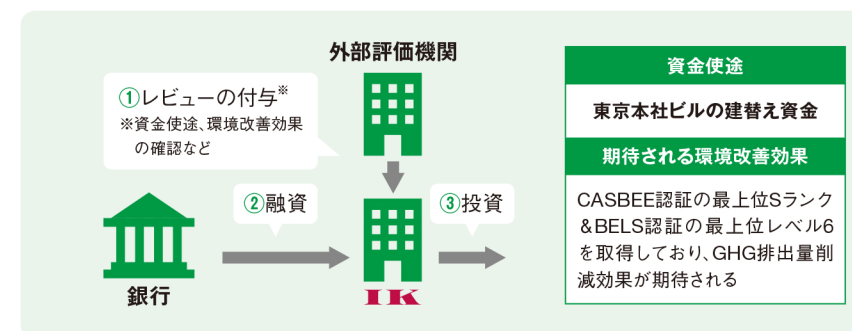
外部評価機関

①レビューの付与※
※資金使途、環境改善効果の確認など

②融資

③投資

銀行

IK

資金使途

東京本社ビルの建替え資金

期待される環境改善効果

CASBEE認証の最上位Sランク＆BELS認証の最上位レベル6を取得しており、GHG排出量削減効果が期待される